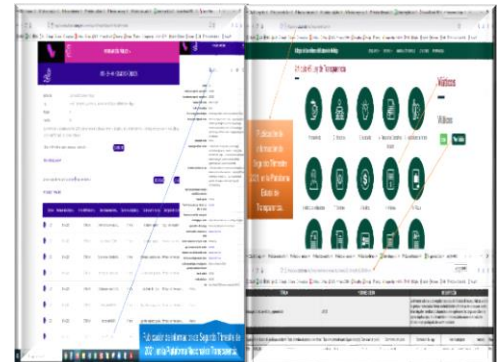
Publicación de información del Segundo Trimestre 2021 en la Plataforma Estatal de Transparencia.

Videos

Videos

Publicación de información del Segundo Trimestre de 2021 en la Plataforma Nacional de Transparencia.